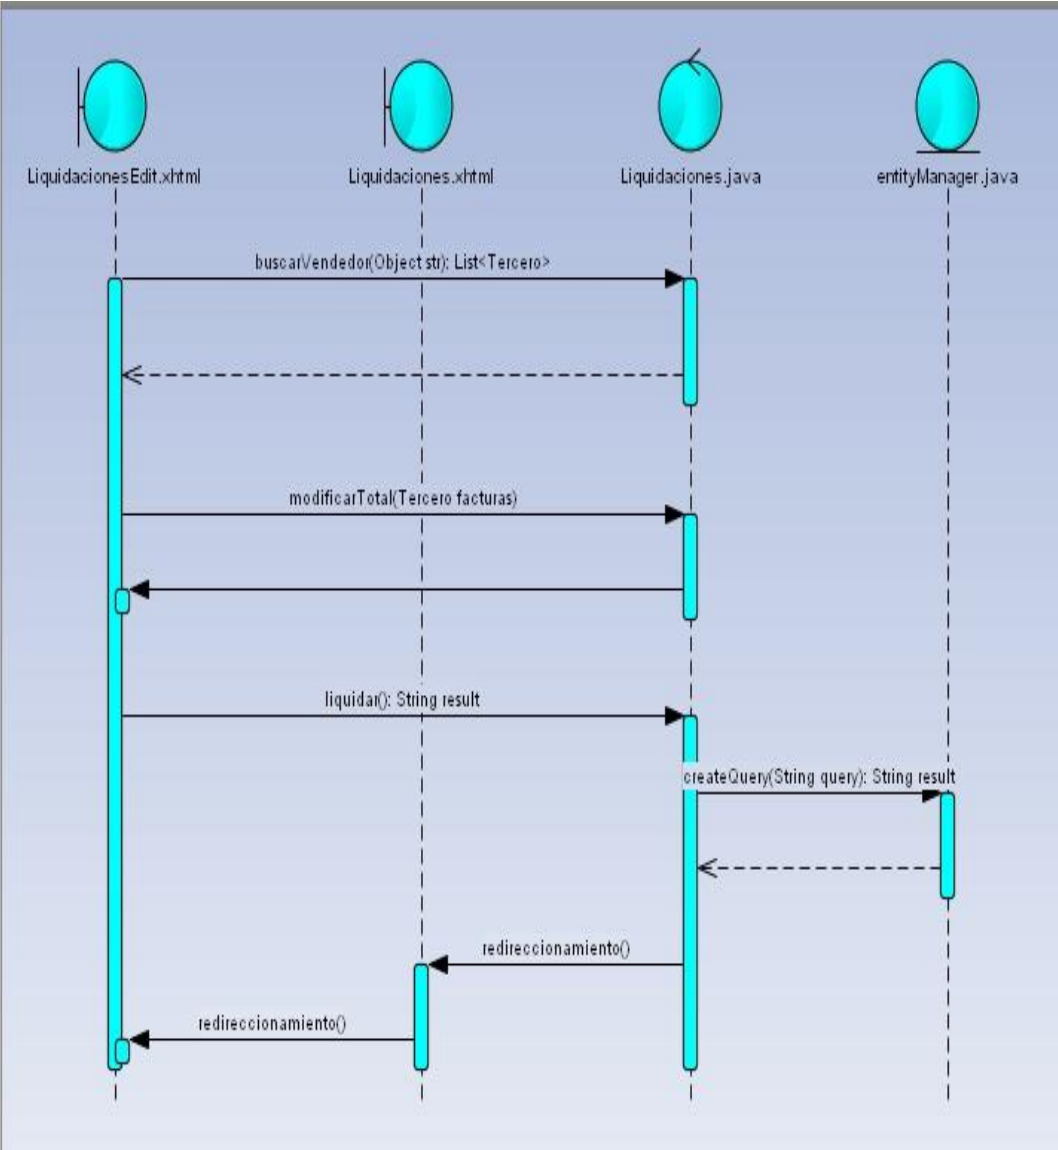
LiquidacionesEdit.xhtml

Liquidaciones.xhtml

Liquidaciones.java

entityManager.java

buscarVendedor(Object str): List<Tercero>

modificarTotal(Tercero facturas)

liquidar(): String result

createQuery(String query): String result

redireccionamiento()

redireccionamiento()